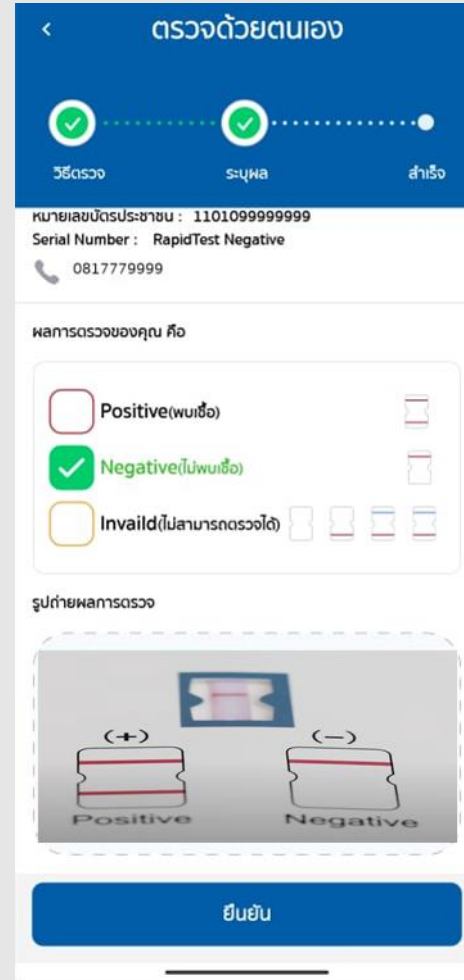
<

ตรวจด้วยตนเอง

วิธีตรวจ

ระบุผล

สำเร็จ

หมายเลขบัตรประชาชน : 1101099999999
Serial Number : RapidTest Negative
0817779999

ผลการตรวจของคุณ คือ

Positive(พบเชื้อ)

Negative(ไม่พบเชื้อ)

Invaild(ไม่สามารถตรวจได้)

รูปถ่ายผลการตรวจ

(+)
Positive

(−)
Negative

ยืนยัน